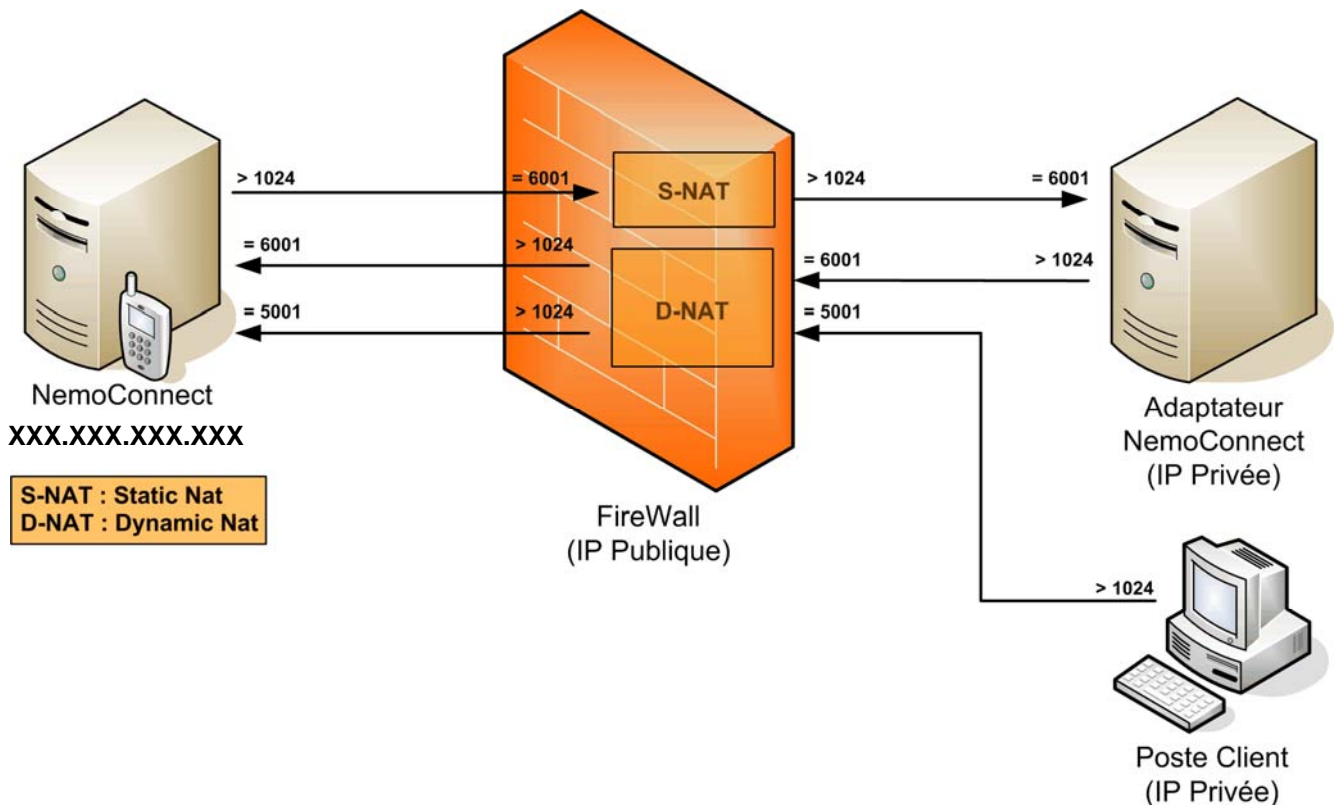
> 1024

= 6001

S-NAT

> 1024

= 6001

= 6001

> 1024

= 6001

> 1024

= 5001

> 1024

D-NAT

= 5001

NemoConnect

XXX.XXX.XXX.XXX

S-NAT : Static Nat
D-NAT : Dynamic Nat

FireWall
(IP Publique)

Adaptateur
NemoConnect
(IP Privée)

> 1024

Poste Client
(IP Privée)